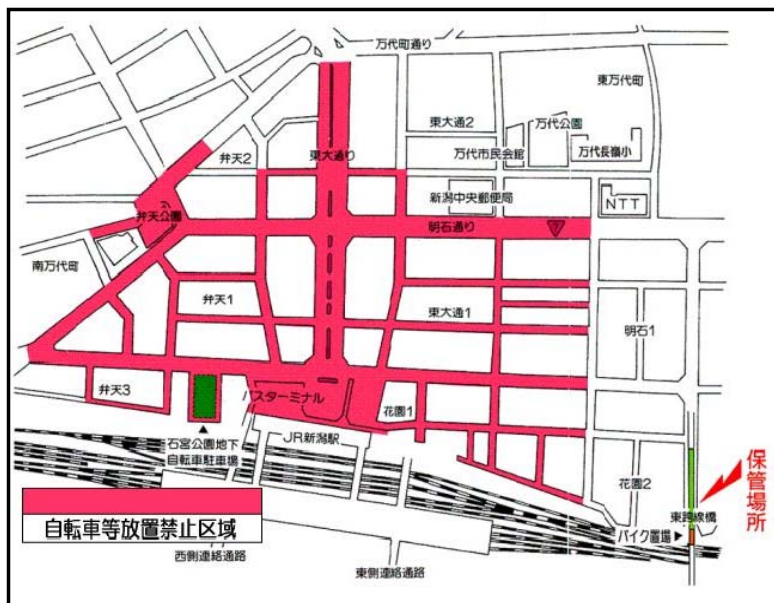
万代町通り

東万代町

東大通2

万代公園

万代市民会館

万代長嶺小

弁天2

東大通り

新潟中央郵便局

NTT

弁天公園

明石通り

南万代町

弁天1

東大通1

明石1

弁天3

バスターミナル

花園1

石宮公園地下
自転車駐車場

JR新潟駅

保管場所

花園2

東跨線橋

バイク置場

自転車等放置禁止区域

西側連絡通路

東側連絡通路